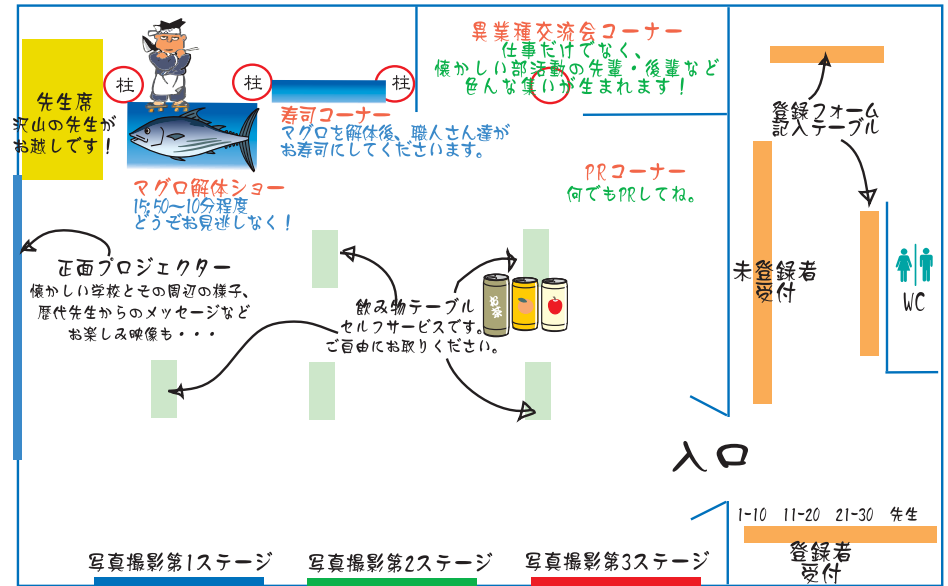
先生席
沢山の先生が
お越しです！

柱

柱

柱

寿司コーナー
マグロを解体後、職人さん達が
お寿司にしてくださいます。

マグロ解体ショー
15:50〜10分程度
どうぞお見逃しなく！

異業種交流会コーナー
仕事だけでなく、
懐かしい部活動の先輩・後輩など
色んな集いが生まれます！

PRコーナー
何でもPRしてね。

登録フォーム
記入テーブル

未登録者
受付

WC

正面プロジェクター
懐かしい学校とその周辺の様子、
歴代先生からのメッセージなど
お楽しみ映像も・・・

飲み物テーブル
セルフサービスです。
ご自由にお取りください。

お茶

入口

1-10 11-20 21-30 先生

登録者
受付

写真撮影第1ステージ

写真撮影第2ステージ

写真撮影第3ステージ